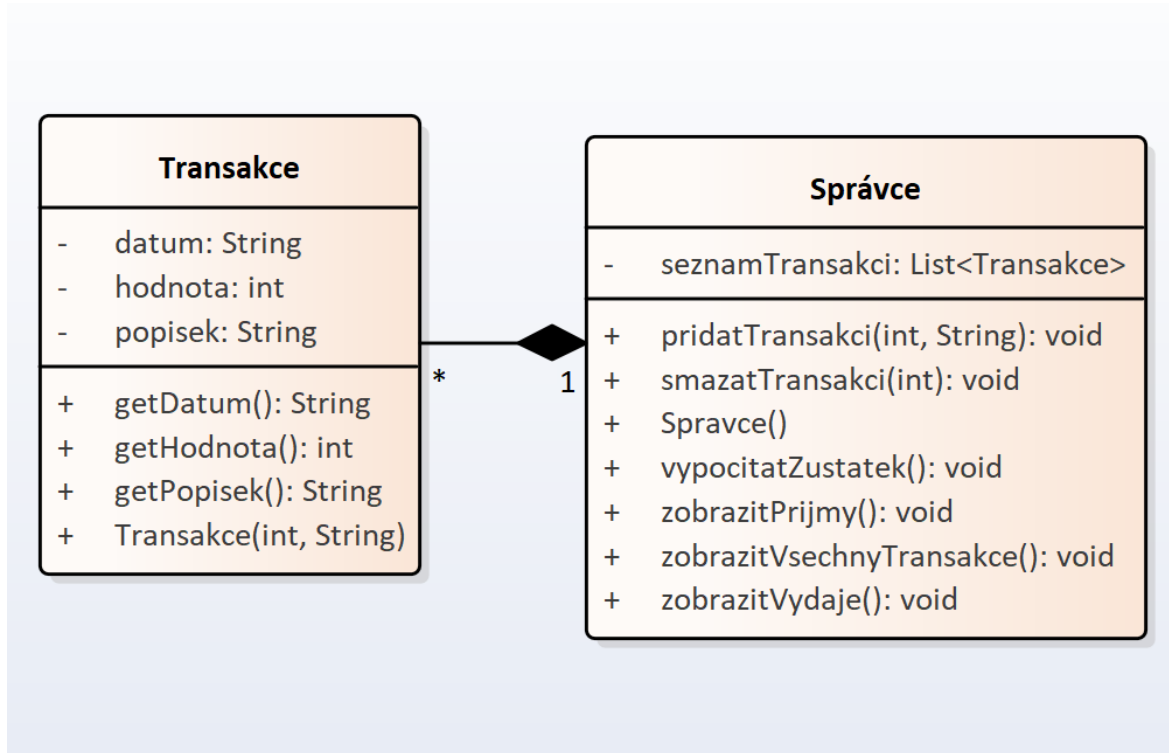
Transakce

- datum: String
- hodnota: int
- popisek: String

+ getDatum(): String
+ getHodnota(): int
+ getPopisek(): String
+ Transakce(int, String)

*

1

Správce

- seznamTransakci: List<Transakce>

+ pridatTransakci(int, String): void
+ smazatTransakci(int): void
+ Spravce()
+ vypocitatZustatek(): void
+ zobrazitPrijmy(): void
+ zobrazitVsechnyTransakce(): void
+ zobrazitVydaje(): void